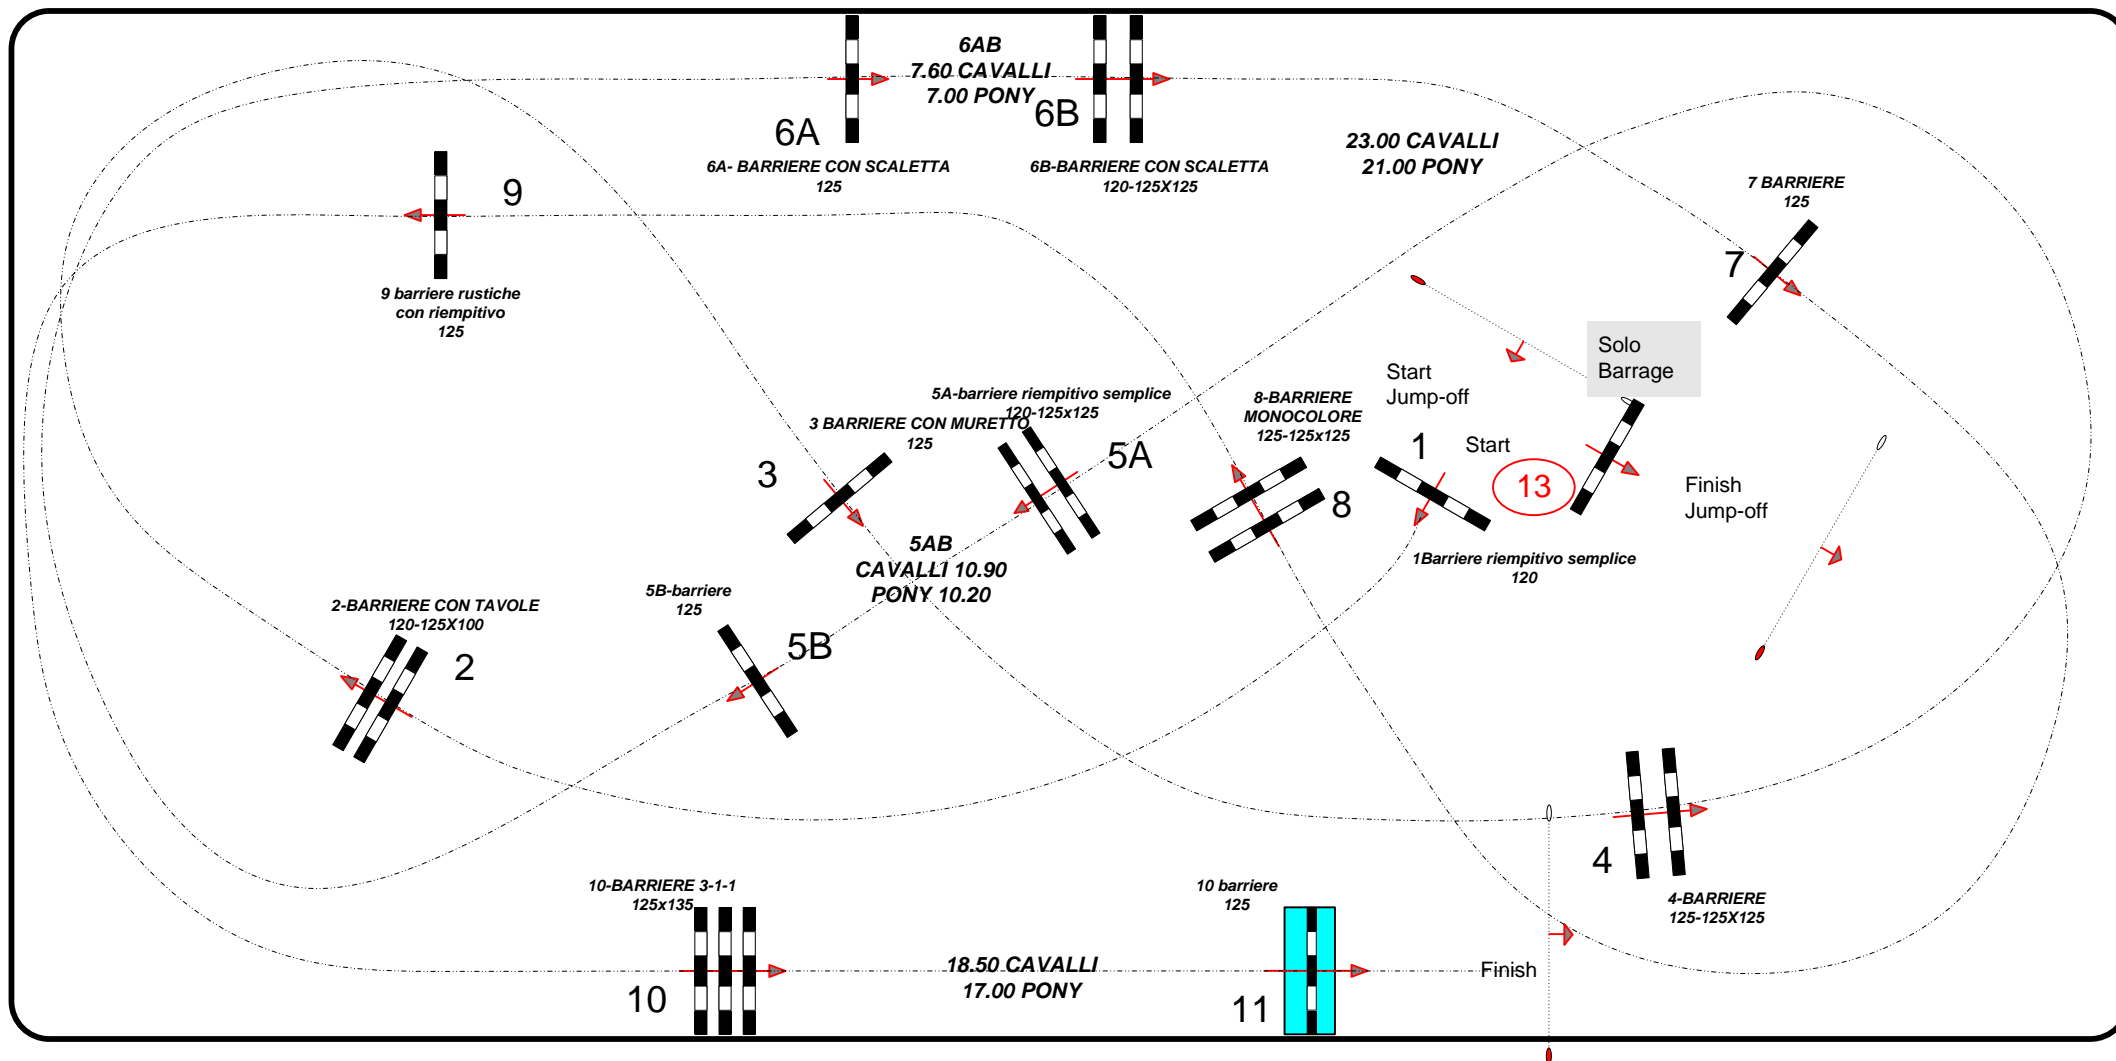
6AB
7.60 CAVALLI
7.00 PONY

6A
6B

6A- BARRIERE CON SCALETTA
125

6B-BARRIERE CON SCALETTA
120-125X125

23.00 CAVALLI
21.00 PONY

9

9 barriere rustiche
con riempitivo
125

7 BARRIERE
125

7

Solo
Barrage

Start
Jump-off

5A-barriere riempitivo semplice
120-125x125

3 BARRIERE CON MURETTO
125

8-BARRIERE
MONOCOLORE
125-125x125

3

5A

1

Start

13

8

Finish
Jump-off

1Barriere riempitivo semplice
120

5AB
CAVALLI 10.90
PONY 10.20

5B-barriere
125

2-BARRIERE CON TAVOLE
120-125X100

2

5B

4

4-BARRIERE
125-125X125

10-BARRIERE 3-1-1
125x135

10 barriere
125

18.50 CAVALLI
17.00 PONY

Finish

10

11